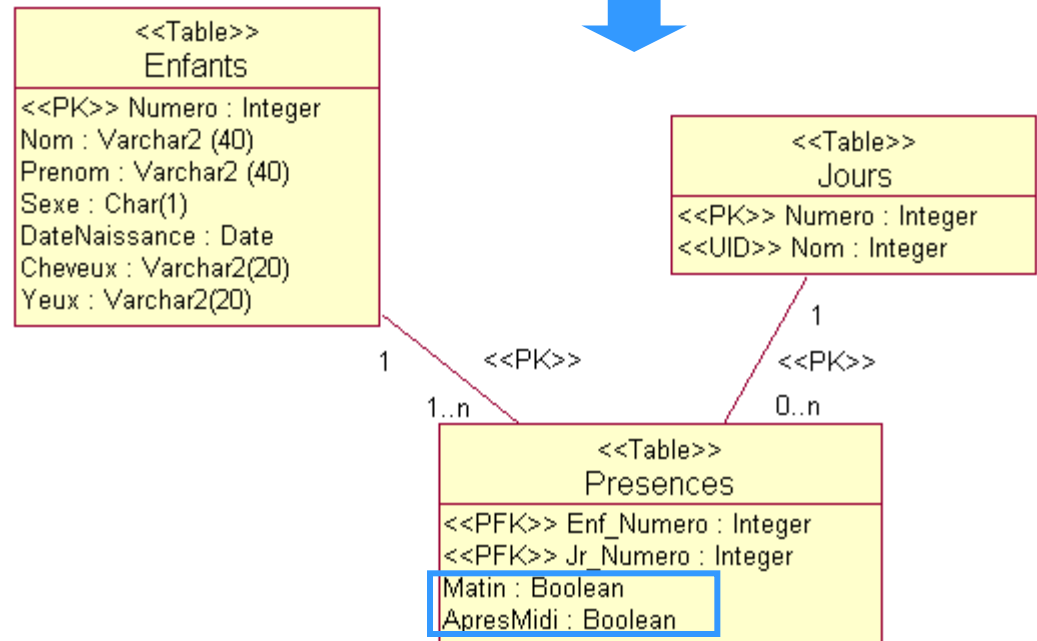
<<Table>>
Enfants

<<PK>> Numero : Integer
Nom : Varchar2 (40)
Prenom : Varchar2 (40)
Sexe : Char(1)
DateNaissance : Date
Cheveux : Varchar2(20)
Yeux : Varchar2(20)

<<Table>>
Jours

<<PK>> Numero : Integer
<<UID>> Nom : Integer

1
<<PK>>
1..n

1
<<PK>>
0..n

<<Table>>
Presences

<<PFK>> Enf_Numero : Integer
<<PFK>> Jr_Numero : Integer
Matin : Boolean
ApresMidi : Boolean